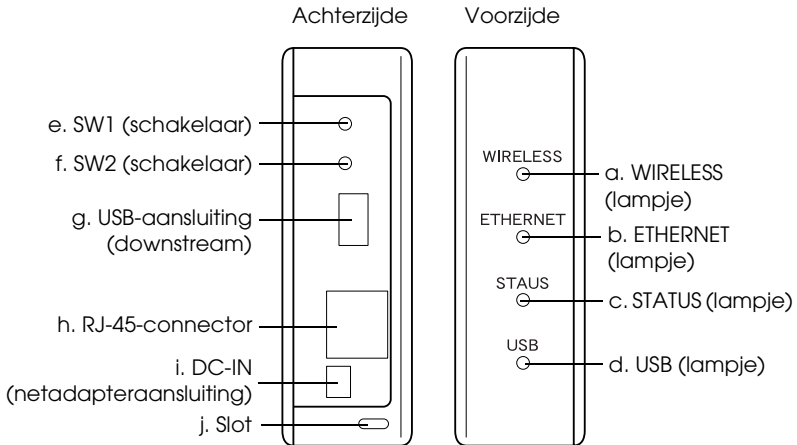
Achterzijde

Voorzijde

e. SW1 (schakelaar)

f. SW2 (schakelaar)

g. USB-aansluiting (downstream)

h. RJ-45-connector

i. DC-IN (netadapteraansluiting)

j. Slot

WIRELESS

a. WIRELESS (lampje)

ETHERNET

b. ETHERNET (lampje)

STAUS

c. STATUS (lampje)

USB

d. USB (lampje)